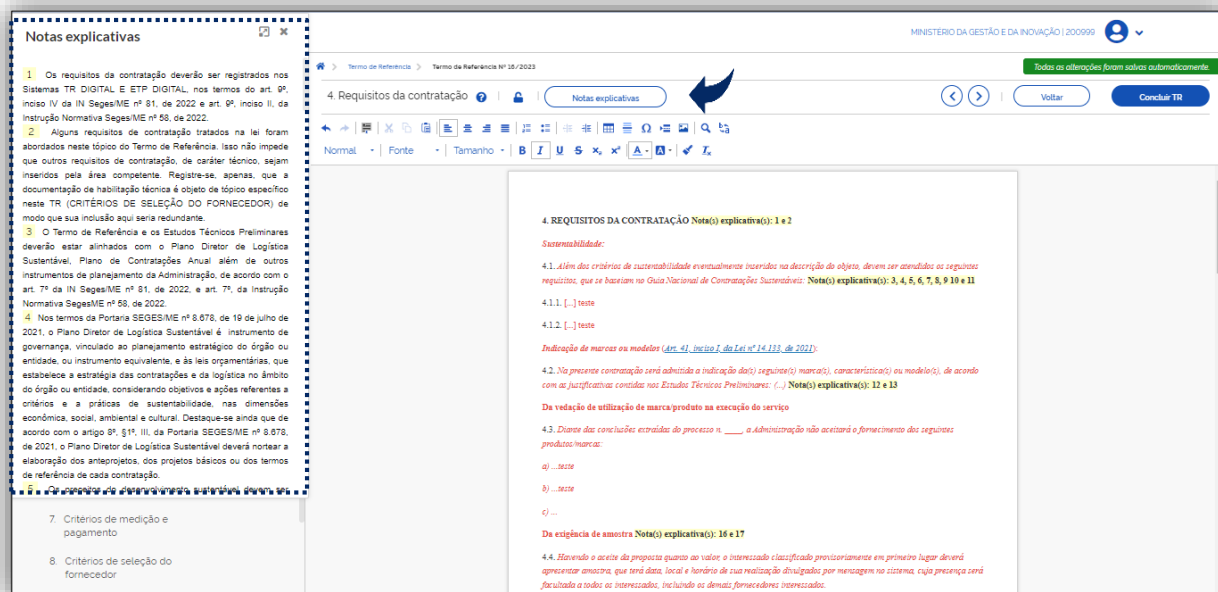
Notas explicativas

1 Os requisitos da contratação deverão ser registrados nos Sistemas TR DIGITAL E ETP DIGITAL, nos termos do art. 9º, inciso IV da IN Seges/ME nº 81, de 2022 e art. 9º, inciso II, da Instrução Normativa Seges/ME nº 58, de 2022.

2 Alguns requisitos de contratação tratados na lei foram abordados neste tópico do Termo de Referência. Isso não impede que outros requisitos de contratação, de caráter técnico, sejam inseridos pela área competente. Registre-se, apenas, que a documentação de habilitação técnica é objeto de tópico específico neste TR (CRITÉRIOS DE SELEÇÃO DO FORNECEDOR) de modo que sua inclusão aqui seria redundante.

3 O Termo de Referência e os Estudos Técnicos Preliminares deverão estar alinhados com o Plano Diretor de Logística Sustentável, Plano de Contratações Anual além de outros instrumentos de planejamento da Administração, de acordo com o art. 7º da IN Seges/ME nº 81, de 2022, e art. 7º, da Instrução Normativa SegesME nº 58, de 2022.

4 Nos termos da Portaria SEGES/ME nº 8.678, de 19 de julho de 2021, o Plano Diretor de Logística Sustentável é instrumento de governança, vinculado ao planejamento estratégico do órgão ou entidade, ou instrumento equivalente, e às leis orçamentárias, que estabelece a estratégia das contratações e da logística no âmbito do órgão ou entidade, considerando objetivos e ações referentes a critérios e a práticas de sustentabilidade, nas dimensões econômica, social, ambiental e cultural. Destaque-se ainda que de acordo com o artigo 8º, §1º, III, da Portaria SEGES/ME nº 8.678, de 2021, o Plano Diretor de Logística Sustentável deverá nortear a elaboração dos anteprojetos, dos projetos básicos ou dos termos de referência de cada contratação.

5 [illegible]

7. Critérios de medição e pagamento

8. Critérios de seleção do fornecedor

MINISTÉRIO DA GESTÃO E DA INOVAÇÃO | 200999

Termo de Referência > Termo de Referência Nº 16/2023

Todas as alterações foram salvas automaticamente.

4. Requisitos da contratação

Notas explicativas

Voltar

Concluir TR

Normal Fonte Tamanho

4. REQUISITOS DA CONTRATAÇÃO Nota(s) explicativa(s): 1 e 2

Sustentabilidade:

4.1. Além dos critérios de sustentabilidade eventualmente inseridos na descrição do objeto, devem ser atendidos os seguintes requisitos, que se baseiam no Guia Nacional de Contratações Sustentáveis: Nota(s) explicativa(s): 3, 4, 5, 6, 7, 8, 9 10 e 11

4.1.1. [...] teste

4.1.2. [...] teste

Indicação de marcas ou modelos (Art. 41, inciso I, da Lei nº 14.133, de 2021):

4.2. Na presente contratação será admitida a indicação da(s) seguinte(s) marca(s), característica(s) ou modelo(s), de acordo com as justificativas contidas nos Estudos Técnicos Preliminares: (...) Nota(s) explicativa(s): 12 e 13

Da vedação de utilização de marca/produto na execução do serviço

4.3. Diante das conclusões extraídas do processo n. ____, a Administração não aceitará o fornecimento dos seguintes produtos/marcas:

a) ...teste

b) ...teste

c) ...

Da exigência de amostra Nota(s) explicativa(s): 16 e 17

4.4. Havendo o aceite da proposta quanto ao valor, o interessado classificado provisoriamente em primeiro lugar deverá apresentar amostra, que terá data, local e horário de sua realização divulgados por mensagem no sistema, cuja presença será facultada a todos os interessados, incluindo os demais fornecedores interessados.